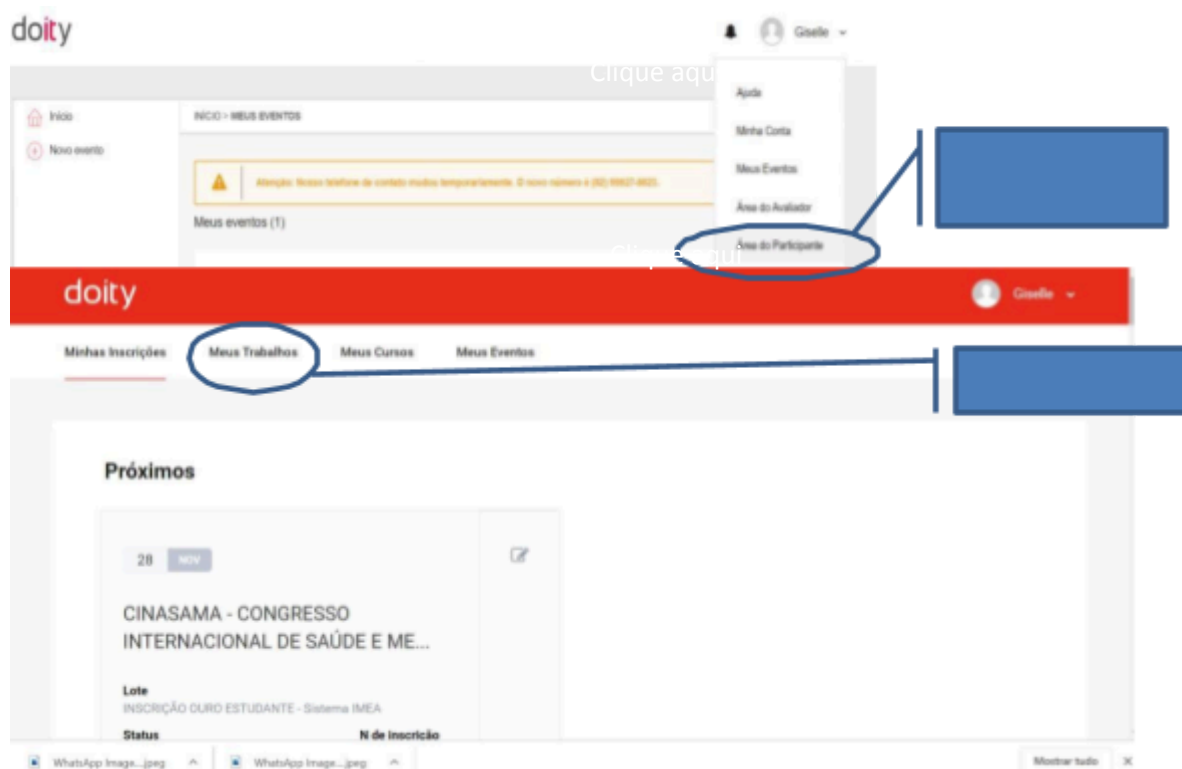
doity

Giselle

Clique aqui

Início
Novo evento

INÍCIO > MEUS EVENTOS

Atenção: Nosso telefone de contato mudou temporariamente. O novo número é (82) 99627-6925.

Meus eventos (1)

Ajuda
Minha Conta
Meus Eventos
Área do Avaliador
Área do Participante

Clique aqui

doity

Giselle

Minhas Inscrições
Meus Trabalhos
Meus Cursos
Meus Eventos

Próximos

28 NOV

CINASAMA - CONGRESSO INTERNACIONAL DE SAÚDE E ME...

Lote
INSCRIÇÃO OURO ESTUDANTE - Sistema IMEA

Status

N de inscrição

WhatsApp Image....jpeg
WhatsApp Image....jpeg
Mostrar tudo